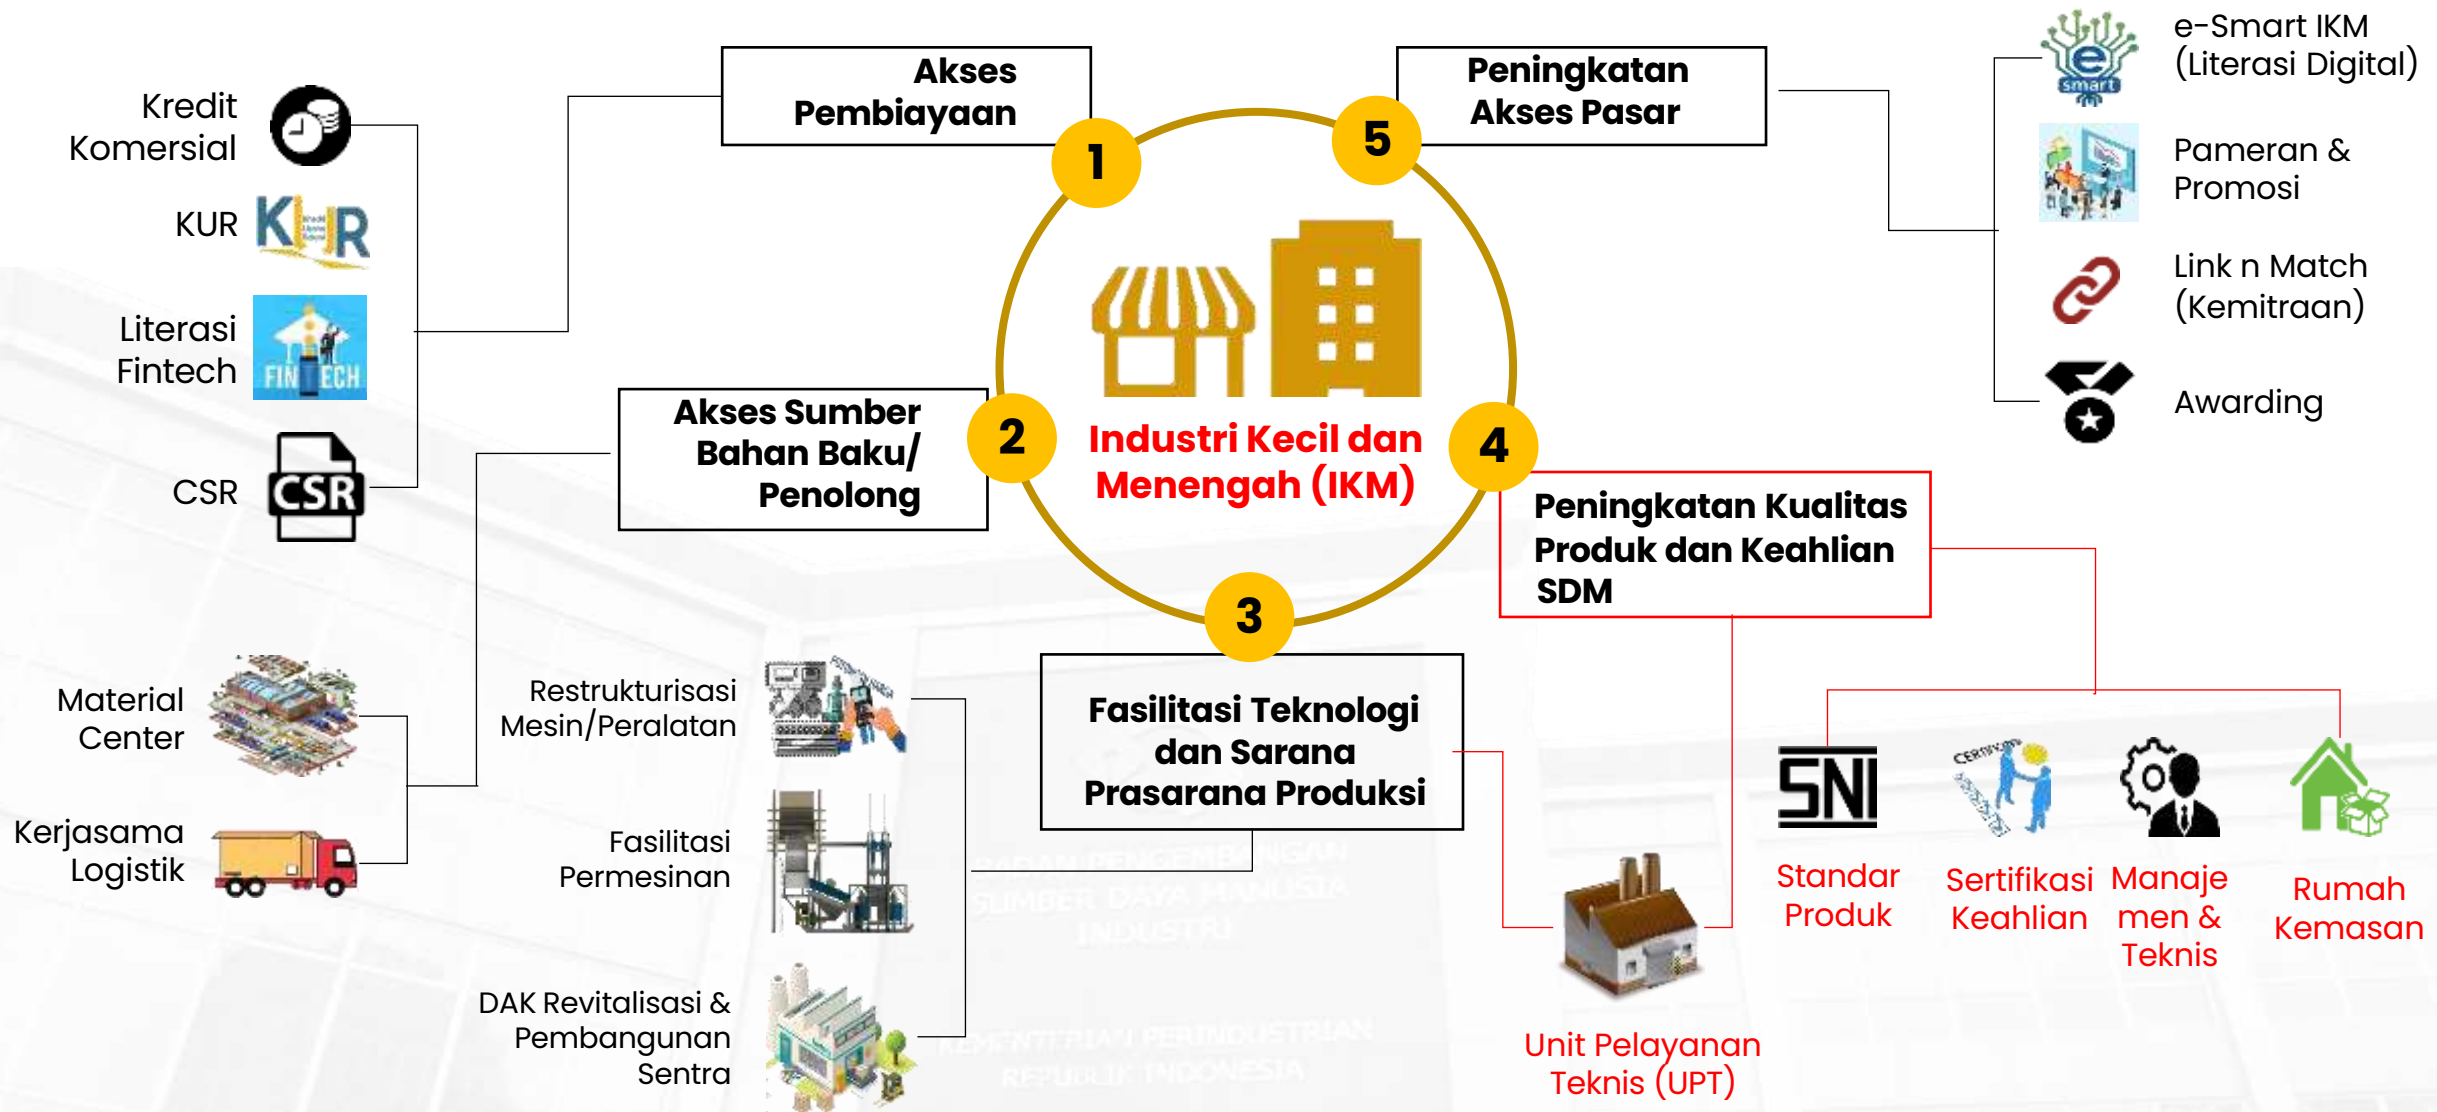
Kredit Komersial

KUR

Literasi Fintech

CSR

Akses Pembiayaan

1

Peningkatan Akses Pasar

5

e-Smart IKM (Literasi Digital)

Pameran & Promosi

Link n Match (Kemitraan)

Awarding

Akses Sumber Bahan Baku/ Penolong

2

Industri Kecil dan Menengah (IKM)

4

Peningkatan Kualitas Produk dan Keahlian SDM

3

Material Center

Kerjasama Logistik

Restrukturisasi Mesin/Peralatan

Fasilitasi Permesinan

DAK Revitalisasi & Pembangunan Sentra

Fasilitasi Teknologi dan Sarana Prasarana Produksi

SNI

Standar Produk

Sertifikasi Keahlian

Manajemen & Teknis

Rumah Kemasan

Unit Pelayanan Teknis (UPT)